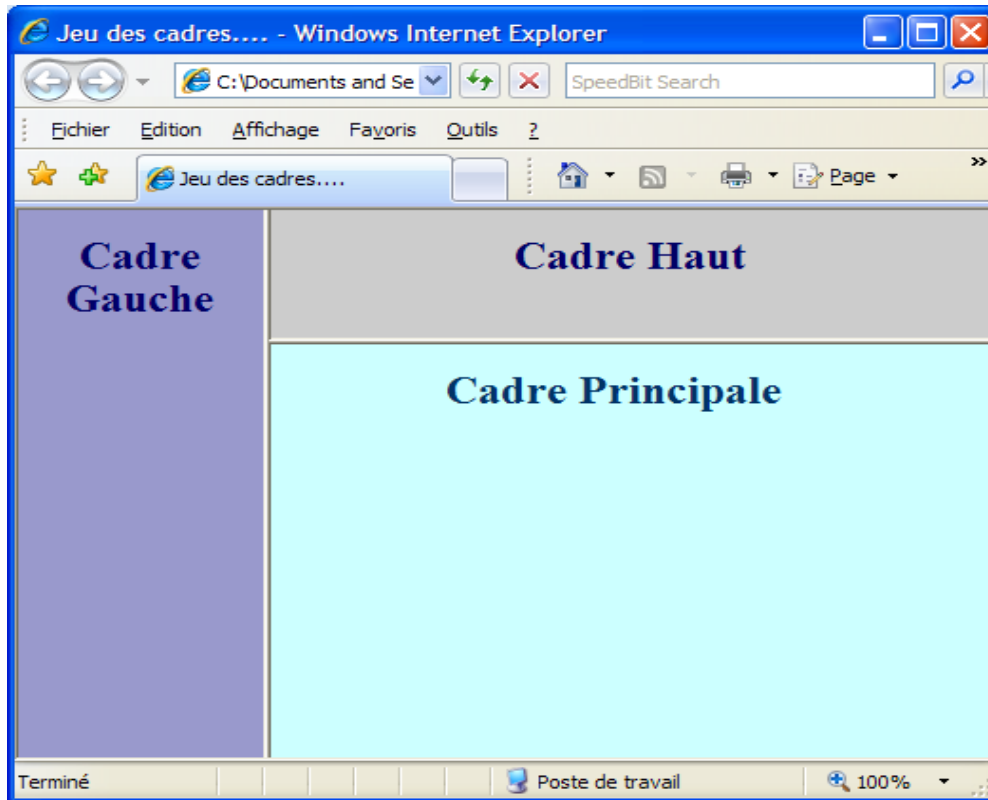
Jeu des cadres.... - Windows Internet Explorer

C:\Documents and Se

SpeedBit Search

Fichier Edition Affichage Favoris Outils ?

Jeu des cadres....

Page

Cadre Gauche

Cadre Haut

Cadre Principale

Terminé

Poste de travail

100%